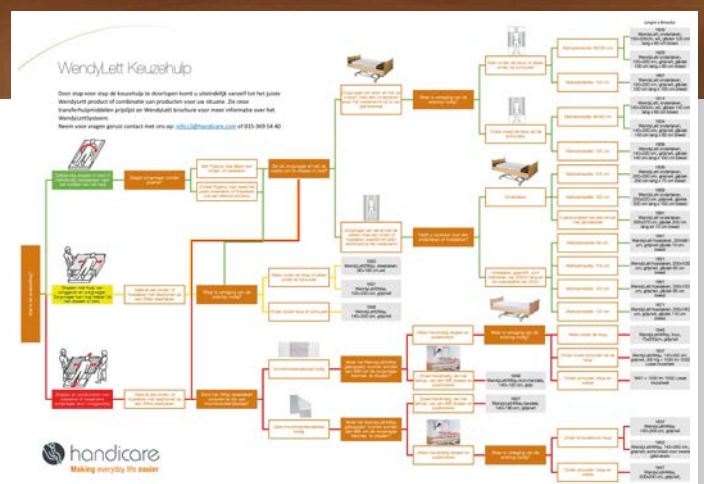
WendyLett Keuzehulp

Door stap voor stap de keuzehulp te doorlopen komt u uiteindelijk vanzelf tot het juiste WendyLett product of combinatie van producten voor uw situatie. Zie onze transferhulpmiddelen prijslijst en WendyLett brochure voor meer informatie over het WendyLettSystem.
Neem voor vragen gerust contact met ons op: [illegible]@handicare.com of 015-369 54 40

Wat is de ervaring?

handicare
Making everyday life easier